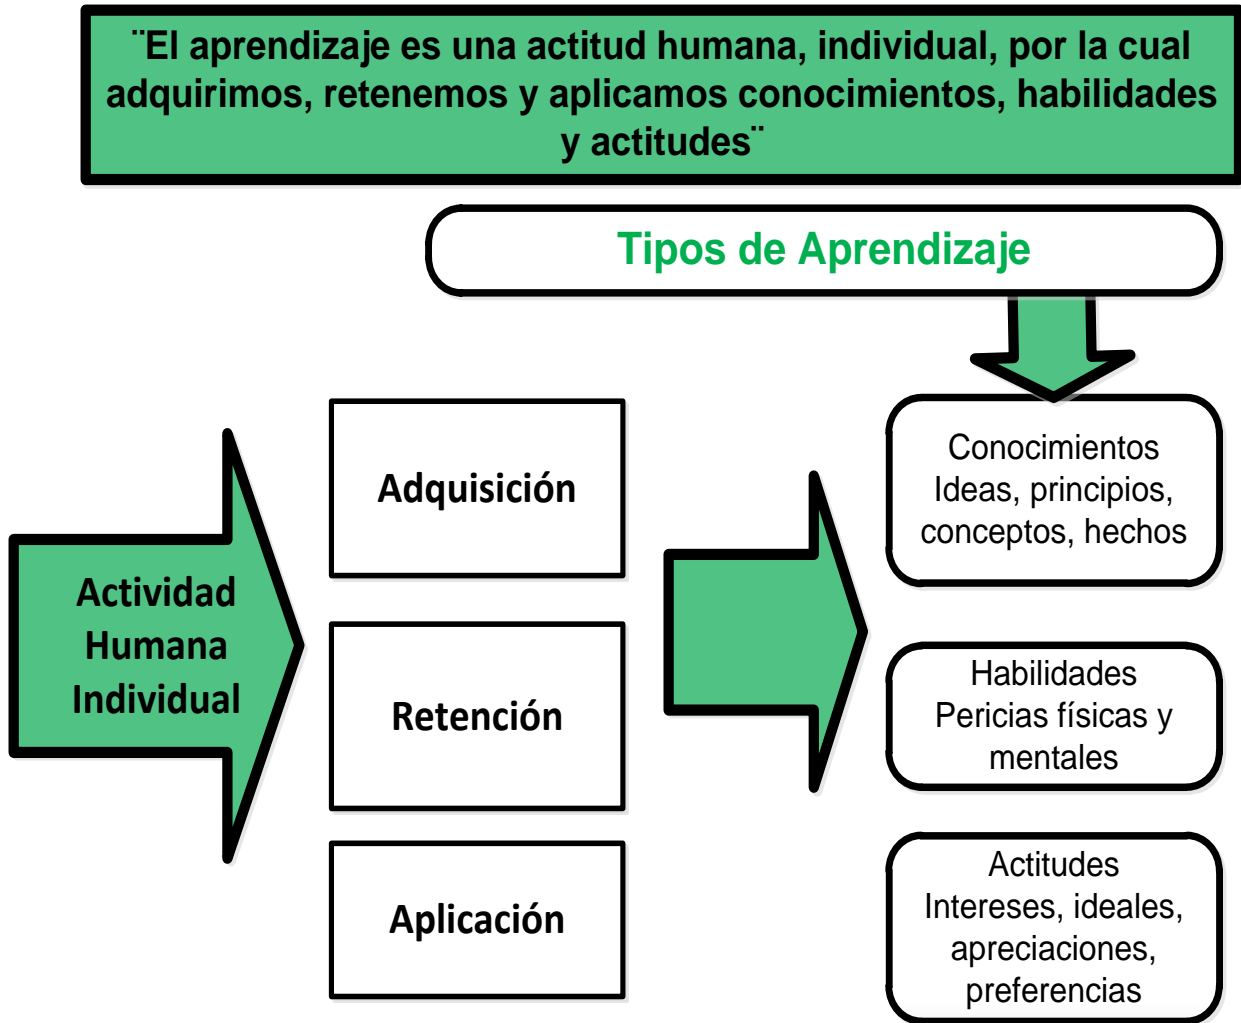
¨El aprendizaje es una actitud humana, individual, por la cual adquirimos, retenemos y aplicamos conocimientos, habilidades y actitudes¨

Tipos de Aprendizaje

Actividad Humana Individual

Adquisición

Retención

Aplicación

Conocimientos
Ideas, principios, conceptos, hechos

Habilidades
Pericias físicas y mentales

Actitudes
Intereses, ideales, apreciaciones, preferencias